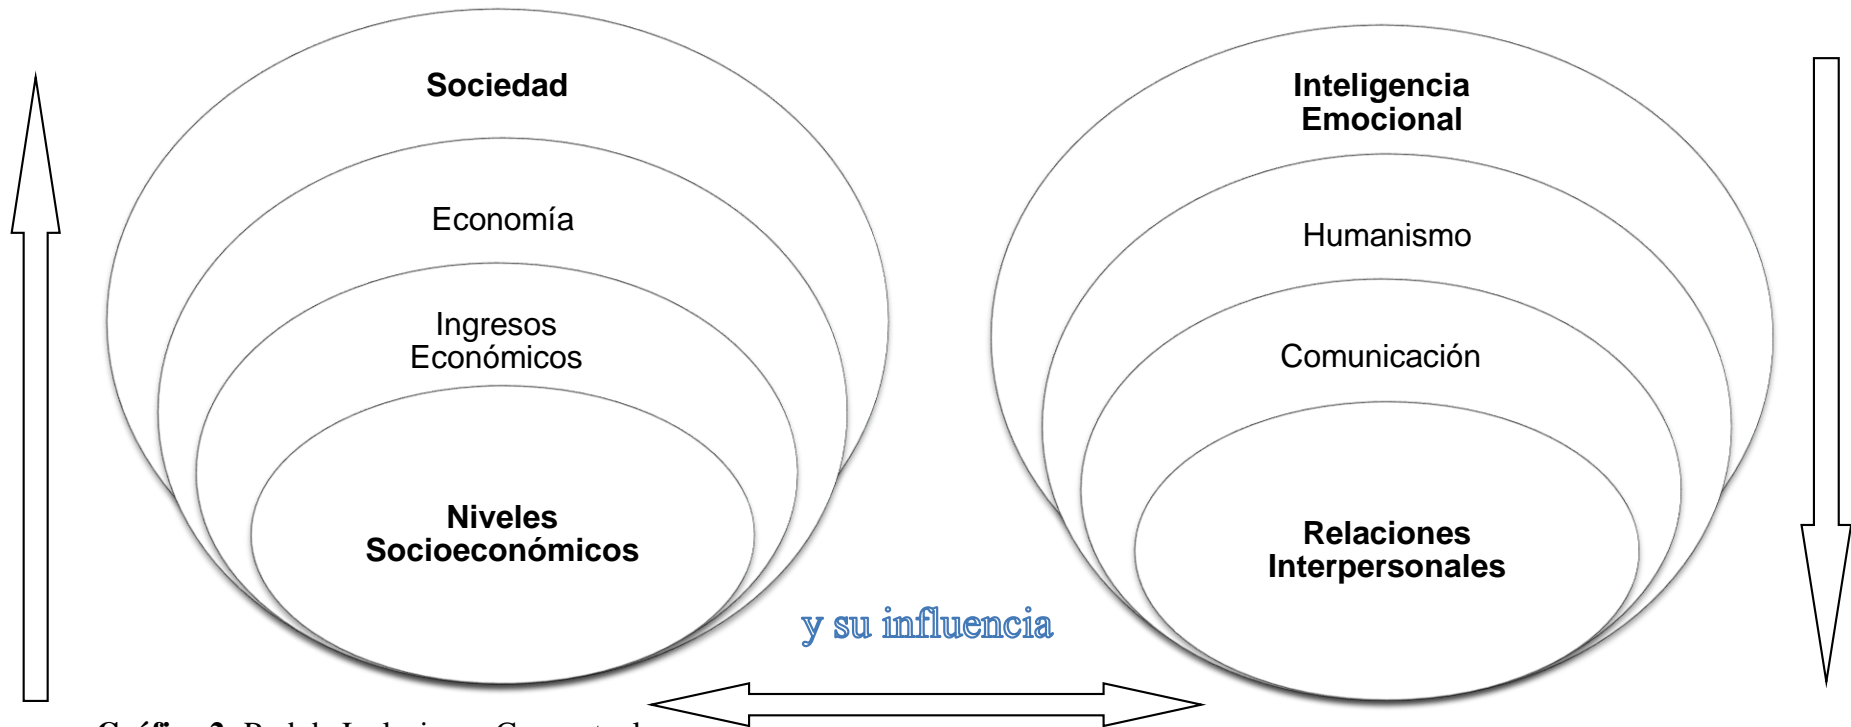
Sociedad

Economía

Ingresos Económicos

Niveles Socioeconómicos

Inteligencia Emocional

Humanismo

Comunicación

Relaciones Interpersonales

y su influencia

Gráfico 2. Red de Inclusiones Conceptuales